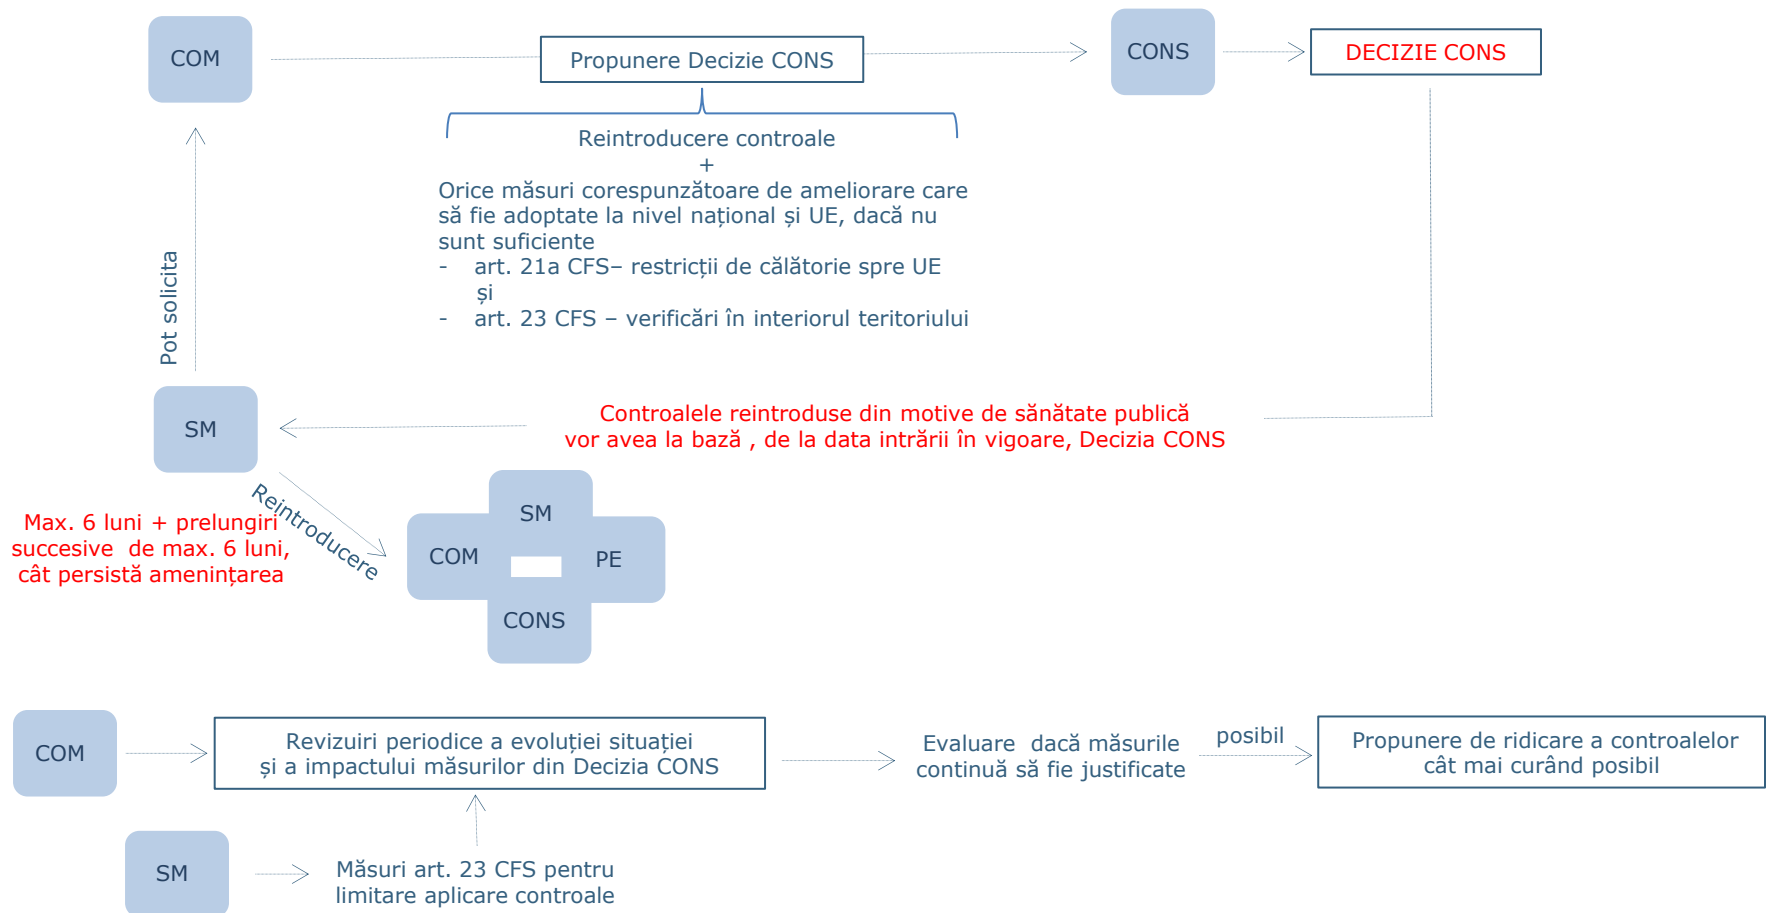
COM

Propunere Decizie CONS

CONS

DECIZIE CONS

Reintroducere controale
+
Orice măsuri corespunzătoare de ameliorare care să fie adoptate la nivel național și UE, dacă nu sunt suficiente
- art. 21a CFS– restricții de călătorie spre UE
și
- art. 23 CFS – verificări în interiorul teritoriului

Pot solicita

SM

Controalele reintroduse din motive de sănătate publică vor avea la bază , de la data intrării în vigoare, Decizia CONS

Reintroducere

Max. 6 luni + prelungiri succesive de max. 6 luni, cât persistă amenințarea

SM

COM

PE

CONS

COM

Revizuiri periodice a evoluției situației și a impactului măsurilor din Decizia CONS

Evaluare dacă măsurile continuă să fie justificate

posibil

Propunere de ridicare a controalelor cât mai curând posibil

SM

Măsuri art. 23 CFS pentru limitare aplicare controale